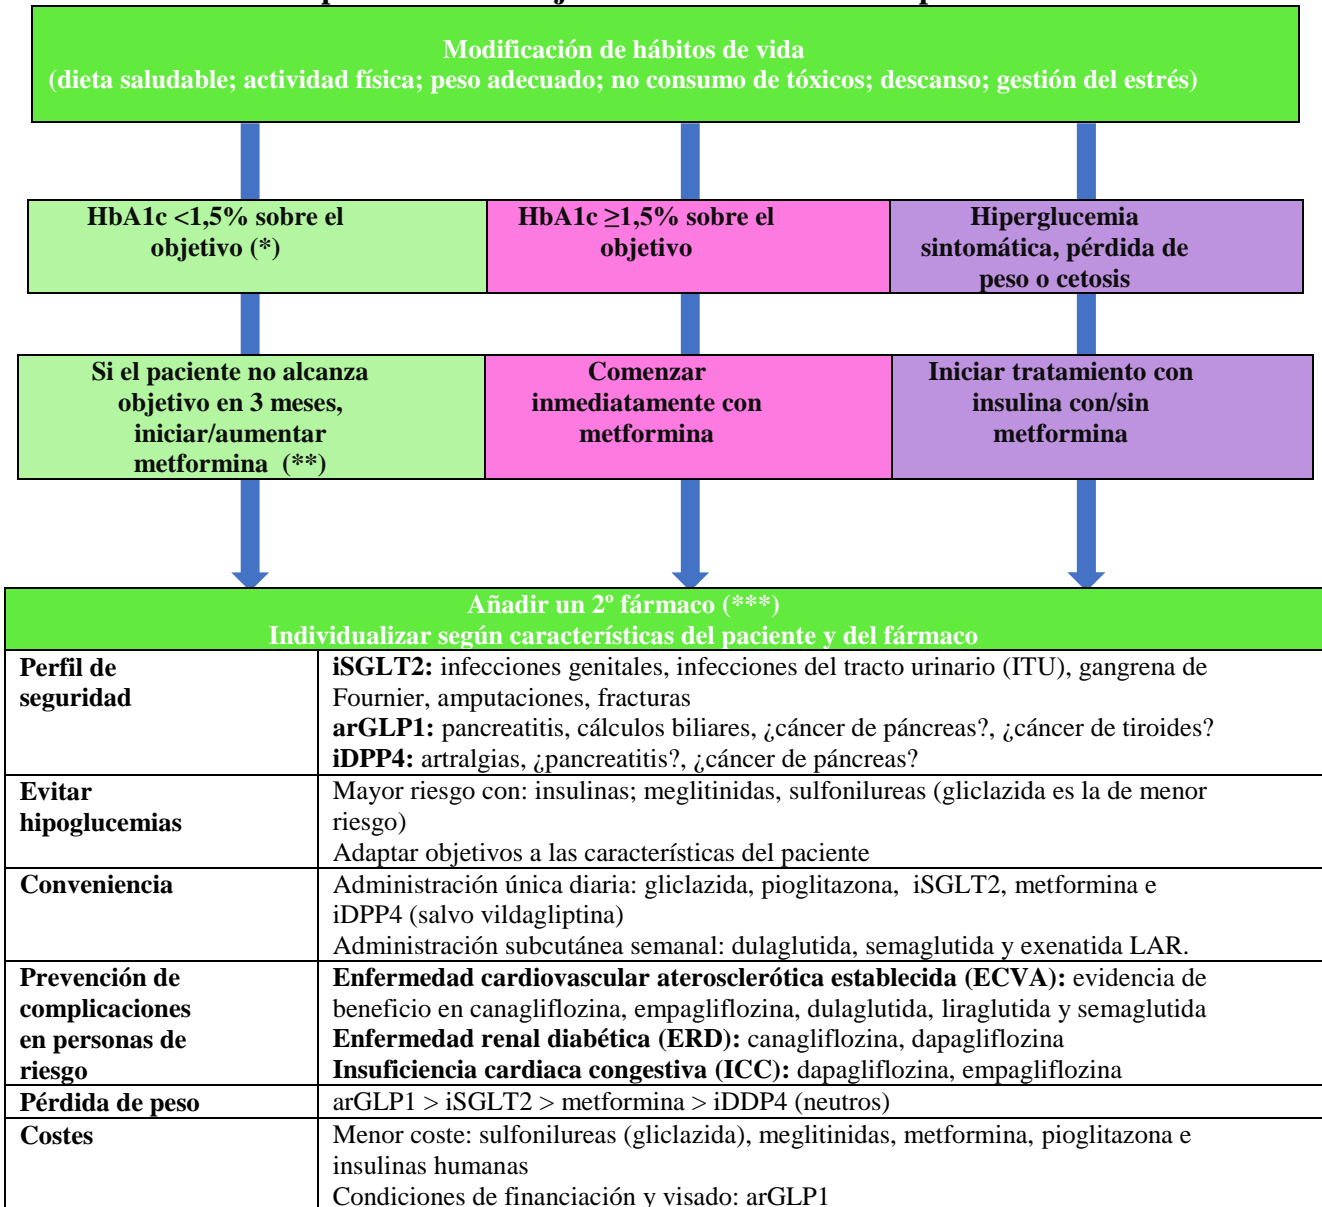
Modificación de hábitos de vida
(dieta saludable; actividad física; peso adecuado; no consumo de tóxicos; descanso; gestión del estrés)

HbA1c <1,5% sobre el objetivo (*)

HbA1c ≥1,5% sobre el objetivo

Hiperglucemia sintomática, pérdida de peso o cetosis

Si el paciente no alcanza objetivo en 3 meses, iniciar/aumentar metformina (**)

Comenzar inmediatamente con metformina

Iniciar tratamiento con insulina con/sin metformina

| Añadir un 2º fármaco (***) Individualizar según características del paciente y del fármaco | |
|---|---|
| Perfil de seguridad | iSGLT2: infecciones genitales, infecciones del tracto urinario (ITU), gangrena de Fournier, amputaciones, fracturas<br>arGLP1: pancreatitis, cálculos biliares, ¿cáncer de páncreas?, ¿cáncer de tiroides?<br>iDPP4: artralgias, ¿pancreatitis?, ¿cáncer de páncreas? |
| Evitar hipoglucemias | Mayor riesgo con: insulinas; meglitinidas, sulfonilureas (gliclazida es la de menor riesgo)<br>Adaptar objetivos a las características del paciente |
| Conveniencia | Administración única diaria: gliclazida, pioglitazona, iSGLT2, metformina e iDPP4 (salvo vildagliptina)<br>Administración subcutánea semanal: dulaglutida, semaglutida y exenatida LAR. |
| Prevención de complicaciones en personas de riesgo | Enfermedad cardiovascular aterosclerótica establecida (ECVA): evidencia de beneficio en canagliflozina, empagliflozina, dulaglutida, liraglutida y semaglutida<br>Enfermedad renal diabética (ERD): canagliflozina, dapagliflozina<br>Insuficiencia cardiaca congestiva (ICC): dapagliflozina, empagliflozina |
| Pérdida de peso | arGLP1 > iSGLT2 > metformina > iDDP4 (neutros) |
| Costes | Menor coste: sulfonilureas (gliclazida), meglitinidas, metformina, pioglitazona e insulinas humanas<br>Condiciones de financiación y visado: arGLP1 |